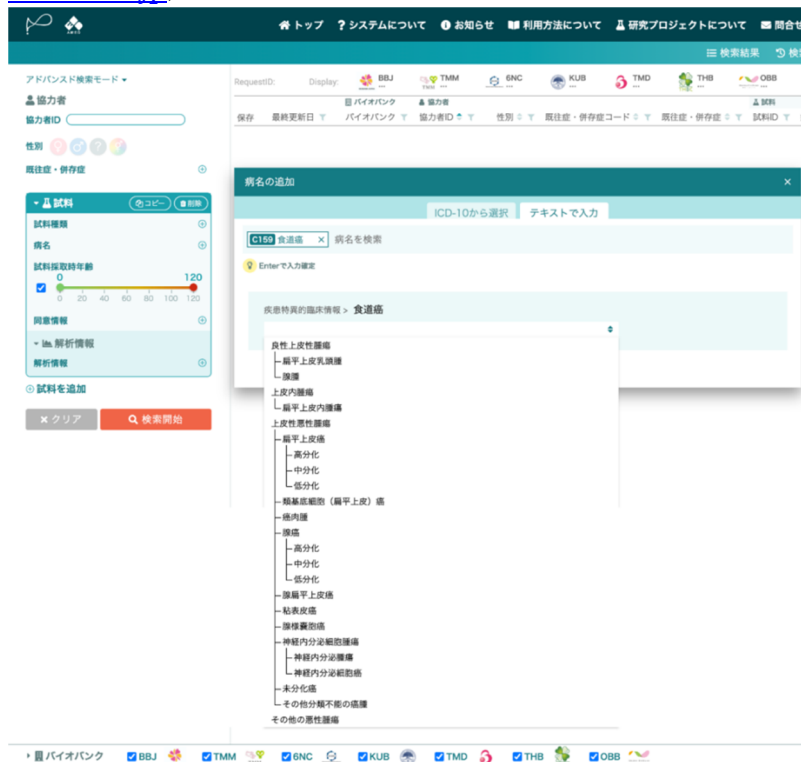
トップ　システムについて　お知らせ　利用方法について　研究プロジェクトについて　問合せ

検索結果　検

アドバンスド検索モード

協力者

協力者ID

性別

既往症・併存症

試料　コピー　削除

試料種類

病名

試料採取時年齢

0　120

0 20 40 60 80 100 120

同意情報

解析情報

解析情報

試料を追加

クリア　検索開始

RequestID:　Display:　BBJ　TMM　6NC　KUB　TMD　THB　OBB

バイオバンク　協力者　試料

保存　最終更新日　バイオバンク　協力者ID　性別　既往症・併存症コード　既往症・併存症　試料ID

病名の追加　×

ICD-10から選択　テキストで入力

C159 食道癌 ×　病名を検索

Enterで入力確定

疾患特異的臨床情報 > 食道癌

良性上皮性腫瘍
扁平上皮乳頭腫
腺腫
上皮内腫瘍
扁平上皮内腫瘍
上皮性悪性腫瘍
扁平上皮癌
高分化
中分化
低分化
類基底細胞（扁平上皮）癌
癌肉腫
腺癌
高分化
中分化
低分化
腺扁平上皮癌
粘表皮癌
腺様嚢胞癌
神経内分泌細胞腫瘍
神経内分泌腫瘍
神経内分泌細胞癌
未分化癌
その他分類不能の癌腫
その他の悪性腫瘍

バイオバンク　BBJ　TMM　6NC　KUB　TMD　THB　OBB